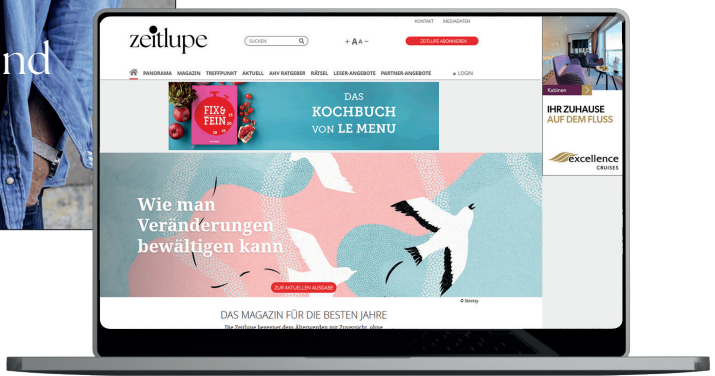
nd

KONTAKT MEDIADATEN

zeitlupe

SUCHEN

+ A A –

ZEITLUPE ABONNIEREN

PANORAMA MAGAZIN TREFFPUNKT AKTUELL AHV RATGEBER RÄTSEL LESER-ANGEBOTE PARTNER-ANGEBOTE LOGIN

FIX & FEIN

DAS KOCHBUCH VON LE MENU

Kabinen

IHR ZUHAUSE AUF DEM FLUSS

excellence CRUISES

Wie man Veränderungen bewältigen kann

ZUR AKTUELLEN AUSGABE

© Beetsy

DAS MAGAZIN FÜR DIE BESTEN JAHRE

Die Zeitlupe begegnet dem Älterwerden mit Zuversicht, ohne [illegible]